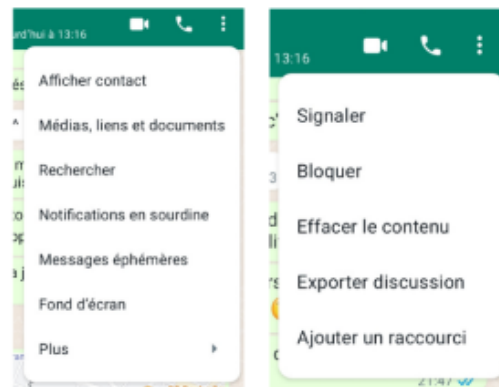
rd'hui à 13:16

Afficher contact

Médias, liens et documents

Rechercher

Notifications en sourdine

Messages éphémères

Fond d'écran

Plus

13:16

Signaler

Bloquer

Effacer le contenu

Exporter discussion

Ajouter un raccourci

21:47